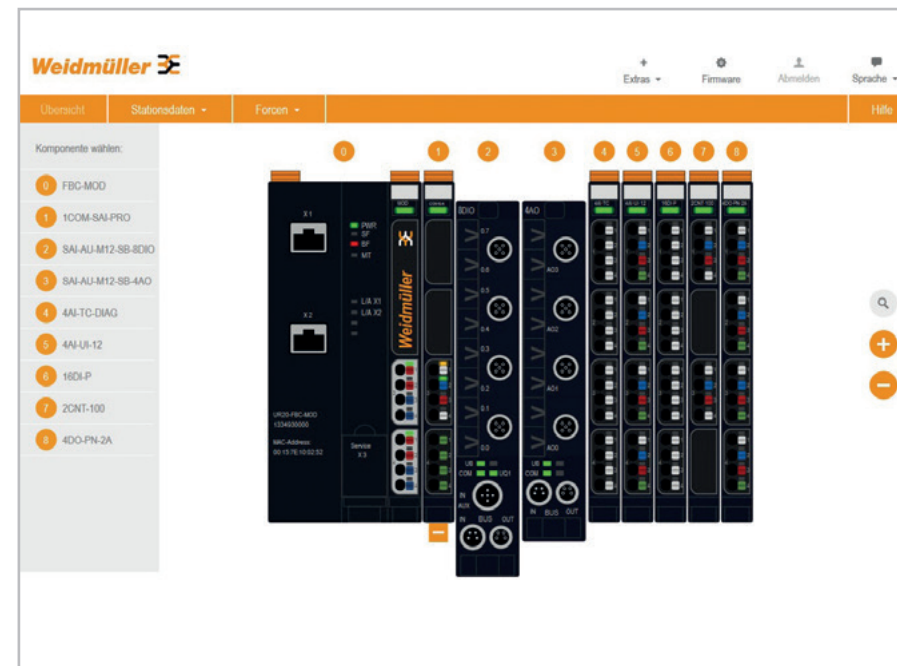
Weidmüller

Extras ▾ Firmware Abmelden Sprache ▾

Übersicht Stationsdaten ▾ Forcen ▾ Hilfe

Komponente wählen:

0 FBC-MOD
1 1COM-SAI-PRO
2 SAI-AU-M12-SB-8DIO
3 SAI-AU-M12-SB-4AO
4 4AI-TC-DIAG
5 4AI-UI-12
6 16DI-P
7 2CNT-100
8 4DO-PN-2A

0 1 2 3 4 5 6 7 8

X1
X2
PWR
SF
BF
MT
L/A X1
L/A X2
UR20-FBC-MOD
1334930000
MAC-Address
00:15:7E:10:02:52
Service
X3
Weidmüller

8DIO
0.7 0.6 0.5 0.4 0.3 0.2 0.1 0.0
US
COM
UO1
IN
AUX
IN BUS OUT

4AO
AO3 AO2 AO1 AO0
US
COM
IN BUS OUT